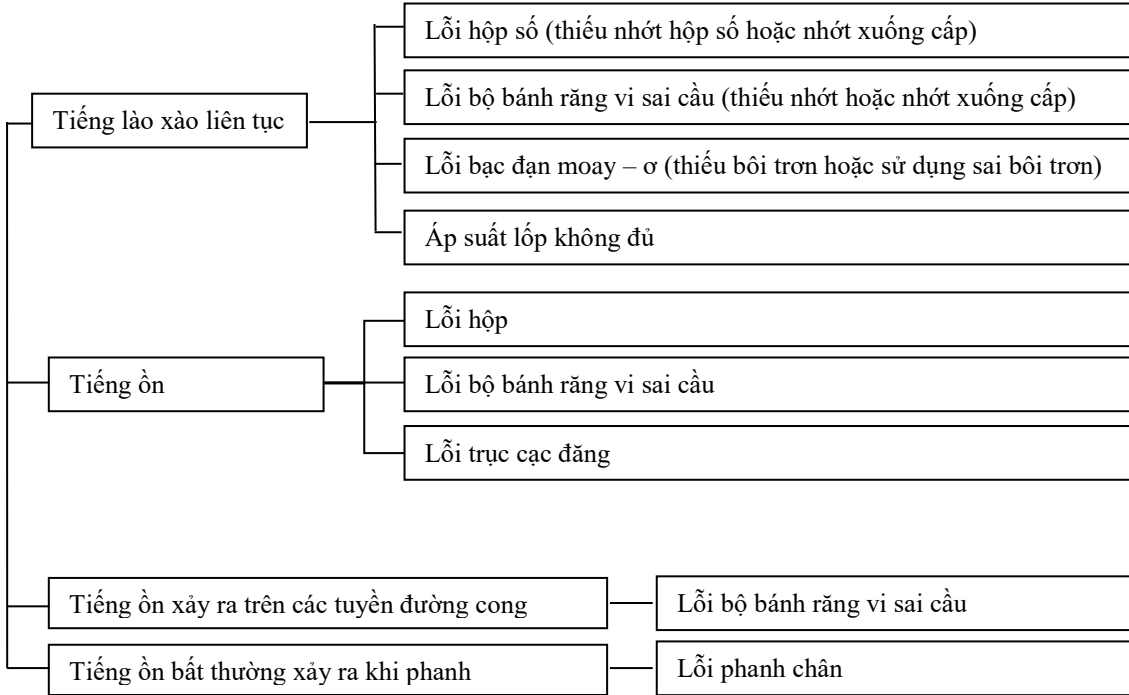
Tiếng lào xào liên tục

Lỗi hộp số (thiếu nhớt hộp số hoặc nhớt xuống cấp)

Lỗi bộ bánh răng vi sai cầu (thiếu nhớt hoặc nhớt xuống cấp)

Lỗi bạc đạn moay – ơ (thiếu bôi trơn hoặc sử dụng sai bôi trơn)

Áp suất lốp không đủ

Tiếng ồn

Lỗi hộp

Lỗi bộ bánh răng vi sai cầu

Lỗi trục cạc đăng

Tiếng ồn xảy ra trên các tuyền đường cong

Lỗi bộ bánh răng vi sai cầu

Tiếng ồn bất thường xảy ra khi phanh

Lỗi phanh chân